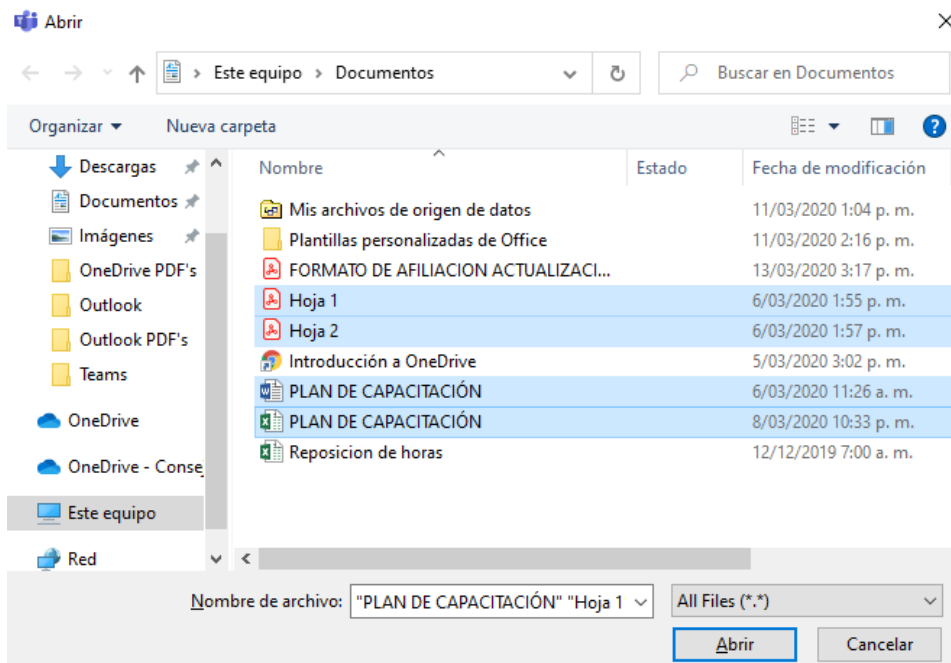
Abrir

Este equipo › Documentos

Buscar en Documentos

Organizar ▾ Nueva carpeta

Descargas
Documentos
Imágenes
OneDrive PDF's
Outlook
Outlook PDF's
Teams
OneDrive
OneDrive - Conse
Este equipo
Red

| Nombre | Estado | Fecha de modificación |
|---|---|---|
| Mis archivos de origen de datos | | 11/03/2020 1:04 p. m. |
| Plantillas personalizadas de Office | | 11/03/2020 2:16 p. m. |
| FORMATO DE AFILIACION ACTUALIZACI... | | 13/03/2020 3:17 p. m. |
| Hoja 1 | | 6/03/2020 1:55 p. m. |
| Hoja 2 | | 6/03/2020 1:57 p. m. |
| Introducción a OneDrive | | 5/03/2020 3:02 p. m. |
| PLAN DE CAPACITACIÓN | | 6/03/2020 11:26 a. m. |
| PLAN DE CAPACITACIÓN | | 8/03/2020 10:33 p. m. |
| Reposicion de horas | | 12/12/2019 7:00 a. m. |

Nombre de archivo: "PLAN DE CAPACITACIÓN" "Hoja 1

All Files (*.*)

Abrir Cancelar